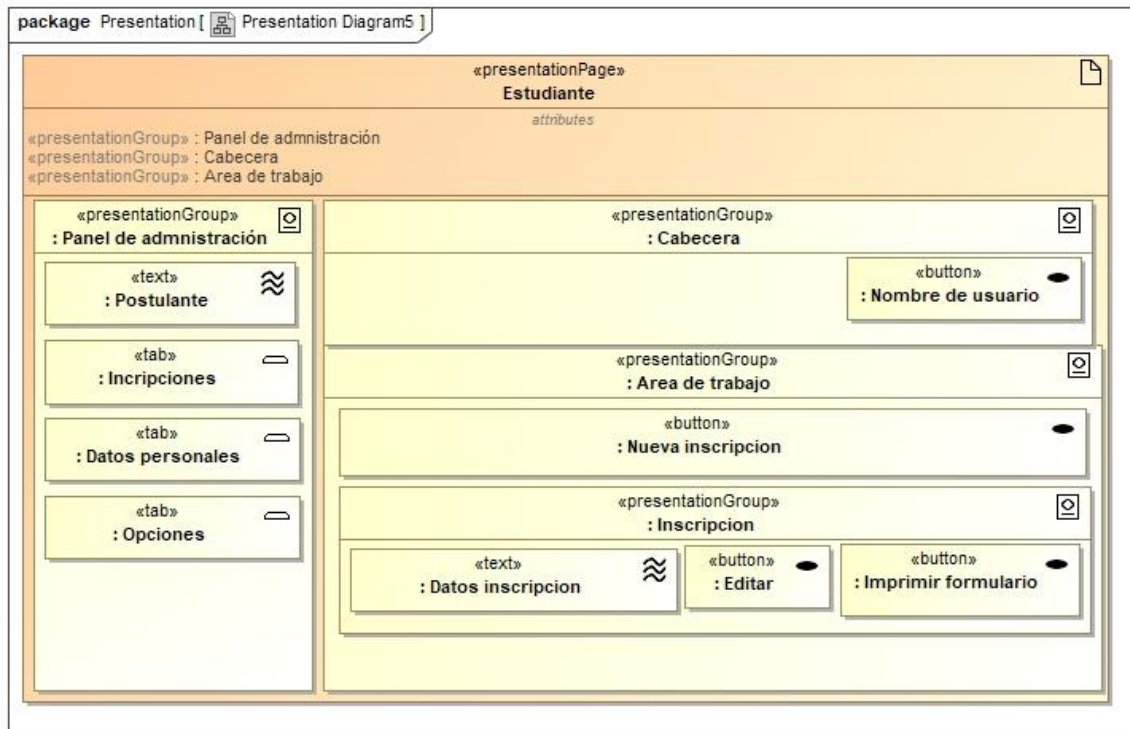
package Presentation [ Presentation Diagram5 ]

«presentationPage»
Estudiante

attributes

«presentationGroup» : Panel de admnistración
«presentationGroup» : Cabecera
«presentationGroup» : Area de trabajo

«presentationGroup»
: Panel de admnistración

«text»
: Postulante

«tab»
: Incripciones

«tab»
: Datos personales

«tab»
: Opciones

«presentationGroup»
: Cabecera

«button»
: Nombre de usuario

«presentationGroup»
: Area de trabajo

«button»
: Nueva inscripcion

«presentationGroup»
: Inscripcion

«text»
: Datos inscripcion

«button»
: Editar

«button»
: Imprimir formulario